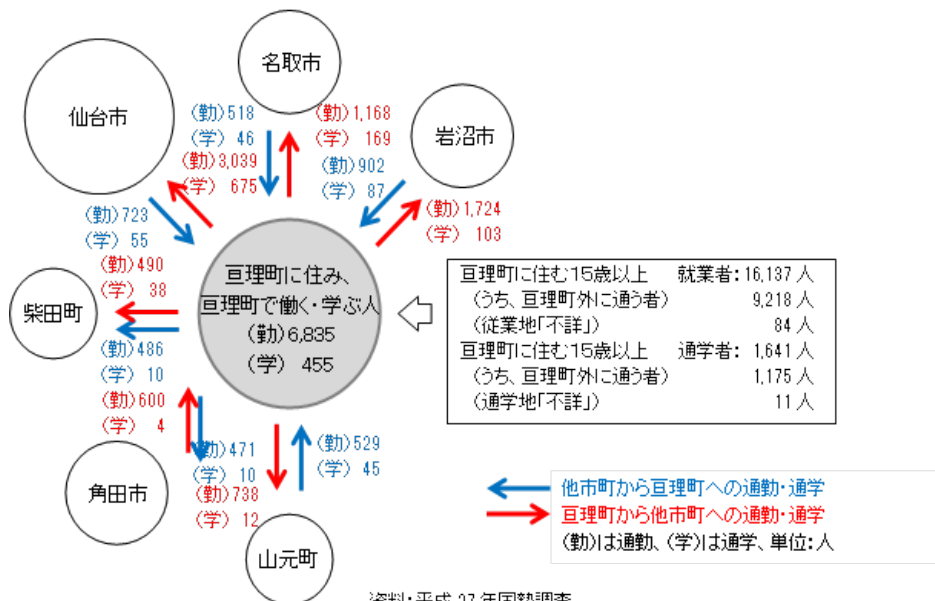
名取市

仙台市

岩沼市

(勤)518
(学) 46

(勤)1,168
(学) 169

(勤)3,039
(学) 675

(勤)902
(学) 87

(勤)723
(学) 55

(勤)1,724
(学) 103

(勤)490
(学) 38

亘理町に住み、
亘理町で働く・学ぶ人
(勤)6,835
(学) 455

| 亘理町に住む15歳以上　就業者: | 16,137 人 |
|---|---|
| (うち、亘理町外に通う者) | 9,218 人 |
| (従業地「不詳」) | 84 人 |
| 亘理町に住む15歳以上　通学者: | 1,641 人 |
| (うち、亘理町外に通う者) | 1,175 人 |
| (通学地「不詳」) | 11 人 |

柴田町

(勤)486
(学) 10

(勤)600
(学) 4

(勤)471
(学) 10

(勤)529
(学) 45

(勤)738
(学) 12

角田市

山元町

他市町から亘理町への通勤・通学
亘理町から他市町への通勤・通学
(勤)は通勤、(学)は通学、単位:人

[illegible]